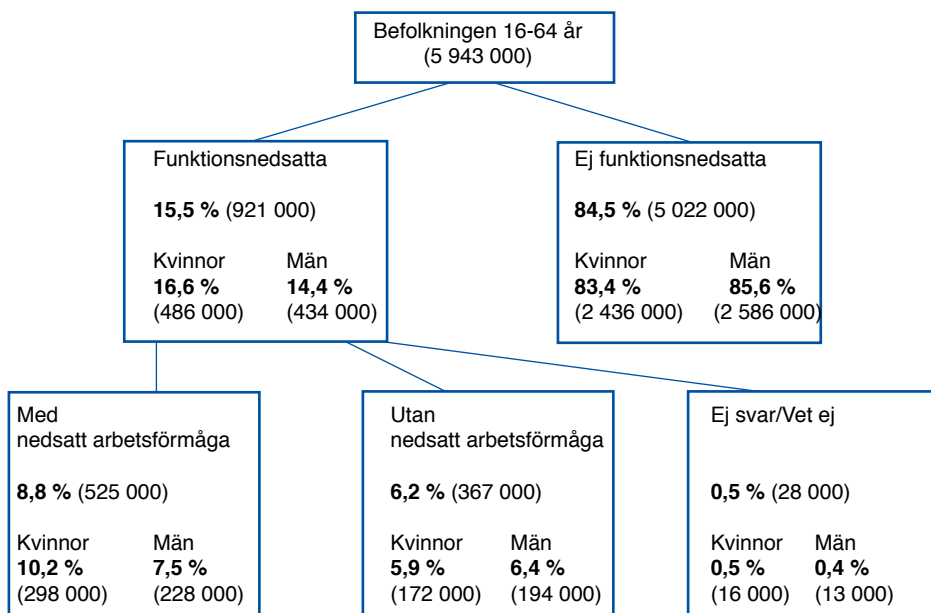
Befolkningen 16-64 år
(5 943 000)

Funktionsnedsatta

**15,5 %** (921 000)

Kvinnor Män
**16,6 %** **14,4 %**
(486 000) (434 000)

Ej funktionsnedsatta

**84,5 %** (5 022 000)

Kvinnor Män
**83,4 %** **85,6 %**
(2 436 000) (2 586 000)

Med
nedsatt arbetsförmåga

**8,8 %** (525 000)

Kvinnor Män
**10,2 %** **7,5 %**
(298 000) (228 000)

Utan
nedsatt arbetsförmåga

**6,2 %** (367 000)

Kvinnor Män
**5,9 %** **6,4 %**
(172 000) (194 000)

Ej svar/Vet ej

**0,5 %** (28 000)

Kvinnor Män
**0,5 %** **0,4 %**
(16 000) (13 000)